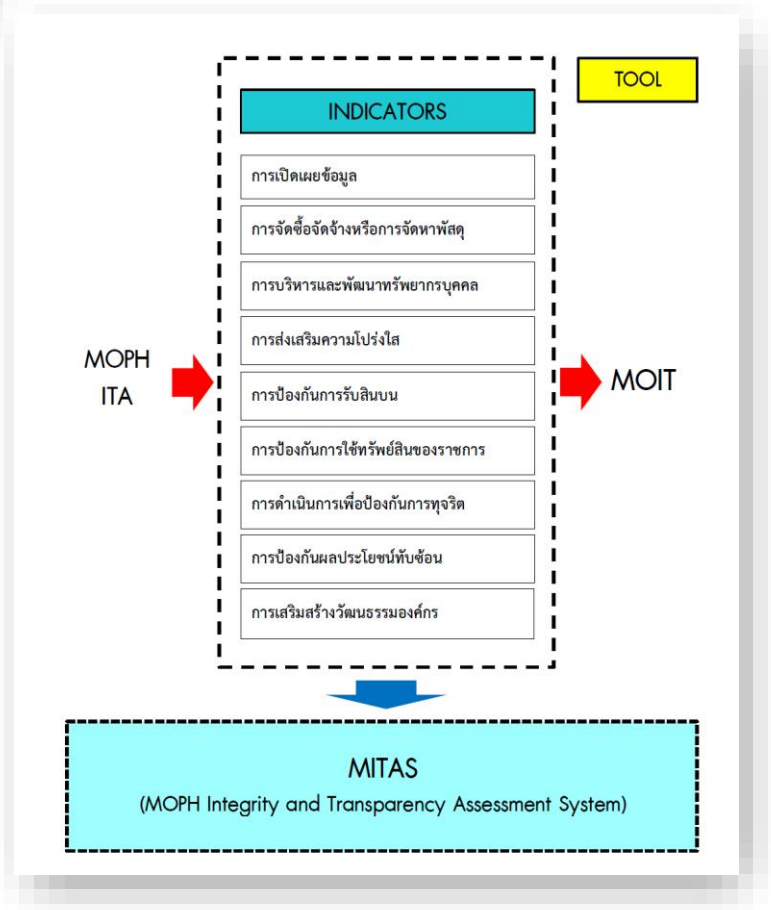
TOOL

INDICATORS

การเปิดเผยข้อมูล

การจัดซื้อจัดจ้างหรือการจัดหาพัสดุ

การบริหารและพัฒนาทรัพยากรบุคคล

การส่งเสริมความโปร่งใส

MOPH
ITA

การป้องกันการรับสินบน

MOIT

การป้องกันการใช้ทรัพย์สินของราชการ

การดำเนินการเพื่อป้องกันการทุจริต

การป้องกันผลประโยชน์ทับซ้อน

การเสริมสร้างวัฒนธรรมองค์กร

MITAS
(MOPH Integrity and Transparency Assessment System)